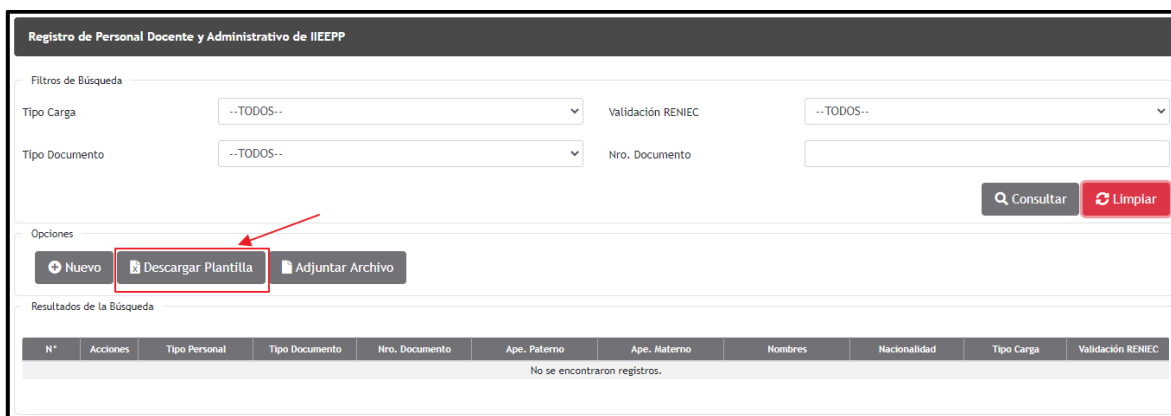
Registro de Personal Docente y Administrativo de IIEEPP

Filtros de Búsqueda

Tipo Carga --TODOS--

Validación RENIEC --TODOS--

Tipo Documento --TODOS--

Nro. Documento

Consultar

Limpiar

Opciones

Nuevo

Descargar Plantilla

Adjuntar Archivo

Resultados de la Búsqueda

| N° | Acciones | Tipo Personal | Tipo Documento | Nro. Documento | Ape. Paterno | Ape. Materno | Nombres | Nacionalidad | Tipo Carga | Validación RENIEC |
|---|---|---|---|---|---|---|---|---|---|---|
| No se encontraron registros. | | | | | | | | | | |